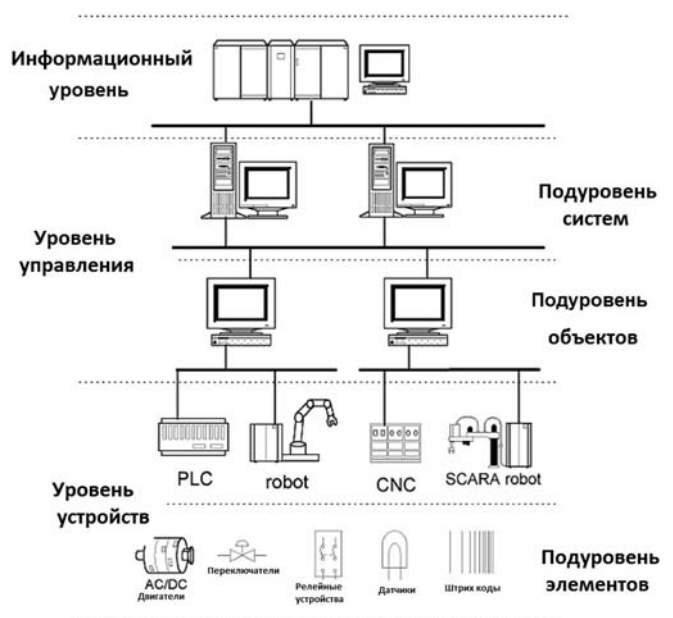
Информационный уровень

Подуровень систем

Уровень управления

Подуровень объектов

PLC

robot

CNC

SCARA robot

Уровень устройств

AC/DC Двигатели

Переключатели

Релейные устройства

Датчики

Штрих коды

Подуровень элементов